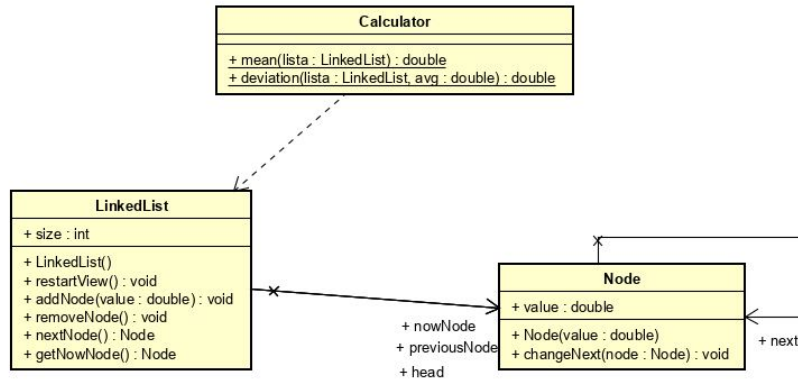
Calculator

+ mean(lista : LinkedList) : double
+ deviation(lista : LinkedList, avg : double) : double

LinkedList

+ size : int

+ LinkedList()
+ restartView() : void
+ addNode(value : double) : void
+ removeNode() : void
+ nextNode() : Node
+ getNowNode() : Node

Node

+ value : double

+ Node(value : double)
+ changeNext(node : Node) : void

+ nowNode
+ previousNode
+ head

+ next